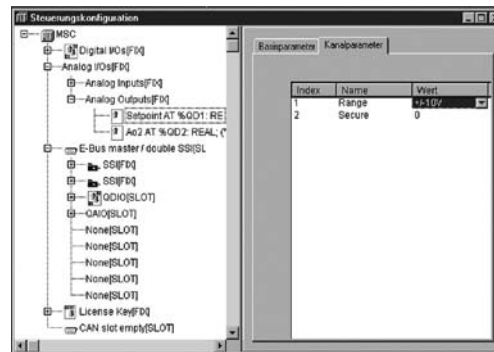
Steuerungskonfiguration

MSC
Digital I/Os[FIX]
Analog I/Os[FIX]
Analog Inputs[FIX]
Analog Outputs[FIX]
Setpoint AT %QD1: RE
Ao2 AT %QD2: REAL; (
E-Bus master / double SSI[SL
SSI[FIX]
SSI[FIX]
QDIO[SLOT]
CAIO[SLOT]
None[SLOT]
None[SLOT]
None[SLOT]
None[SLOT]
None[SLOT]
License Key[FIX]
CAN slot empty[SLOT]

Basisparameter | Kanalparameter

| Index | Name | Wert |
|---|---|---|
| 1 | Range | +/-10V |
| 2 | Secure | 0 |